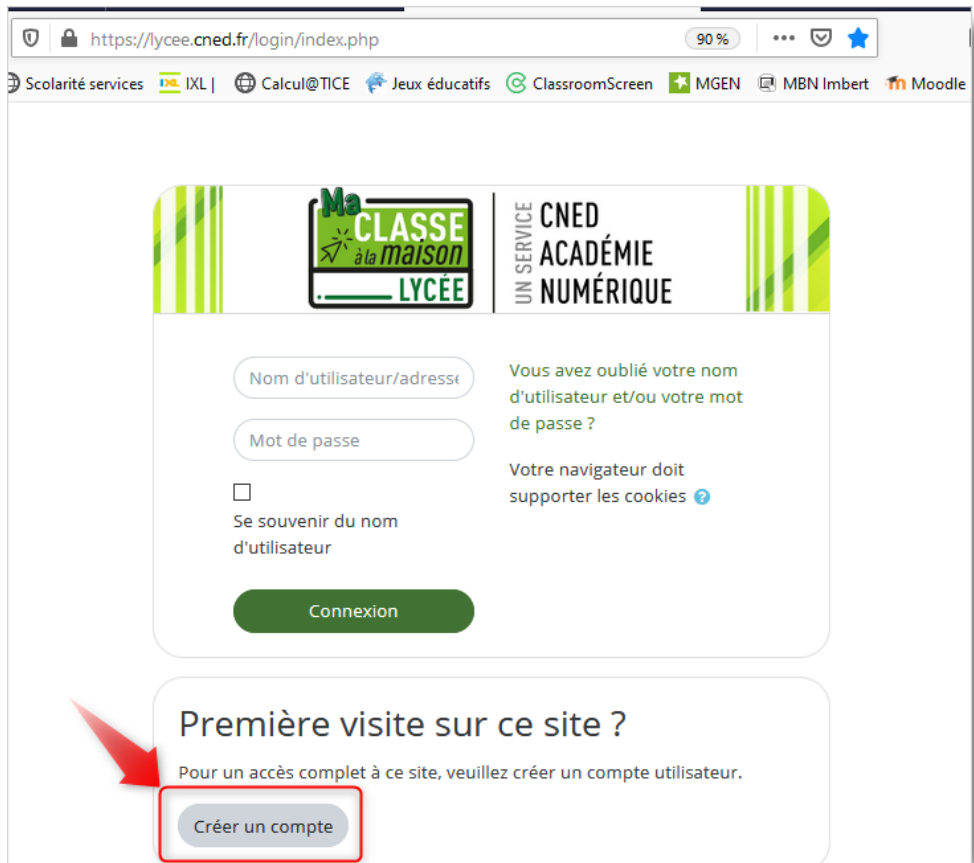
https://lycee.cned.fr/login/index.php

90 %

Scolarité services IXL | Calcul@TICE Jeux éducatifs ClassroomScreen MGEN MBN Imbert Moodle

Ma CLASSE à la maison LYCÉE

UN SERVICE CNED ACADÉMIE NUMÉRIQUE

Nom d'utilisateur/adresse

Mot de passe

Se souvenir du nom d'utilisateur

Connexion

Vous avez oublié votre nom d'utilisateur et/ou votre mot de passe ?

Votre navigateur doit supporter les cookies

Première visite sur ce site ?

Pour un accès complet à ce site, veuillez créer un compte utilisateur.

Créer un compte